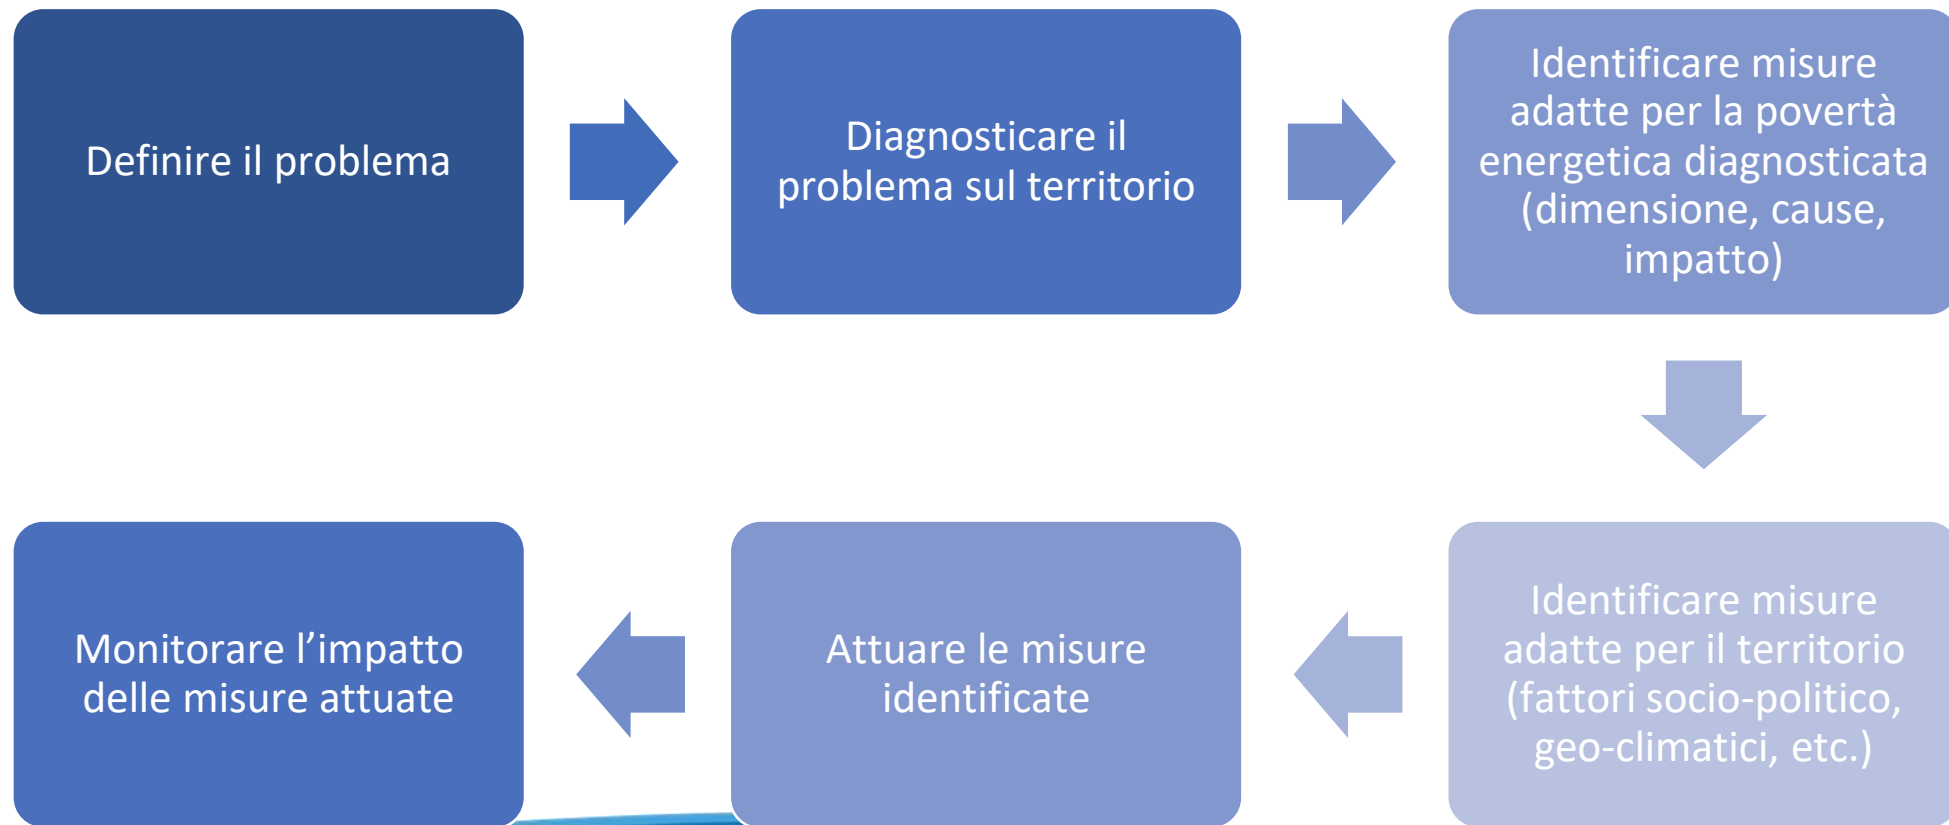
Definire il problema

Diagnosticare il problema sul territorio

Identificare misure adatte per la povertà energetica diagnosticata (dimensione, cause, impatto)

Identificare misure adatte per il territorio (fattori socio-politico, geo-climatici, etc.)

Attuare le misure identificate

Monitorare l’impatto delle misure attuate